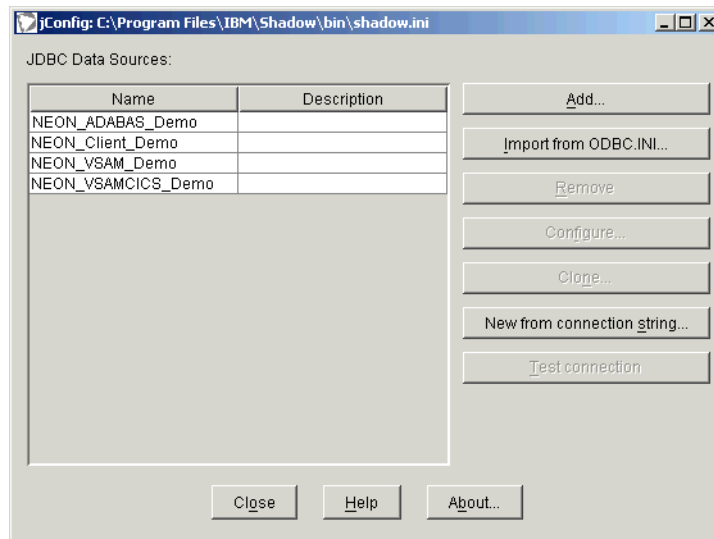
jConfig: C:\Program Files\IBM\Shadow\bin\shadow.ini

JDBC Data Sources:

| Name | Description |
|---|---|
| NEON_ADABAS_Demo | |
| NEON_Client_Demo | |
| NEON_VSAM_Demo | |
| NEON_VSAMCICS_Demo | |

Add...

Import from ODBC.INI...

Remove

Configure...

Clone...

New from connection string...

Test connection

Close

Help

About...